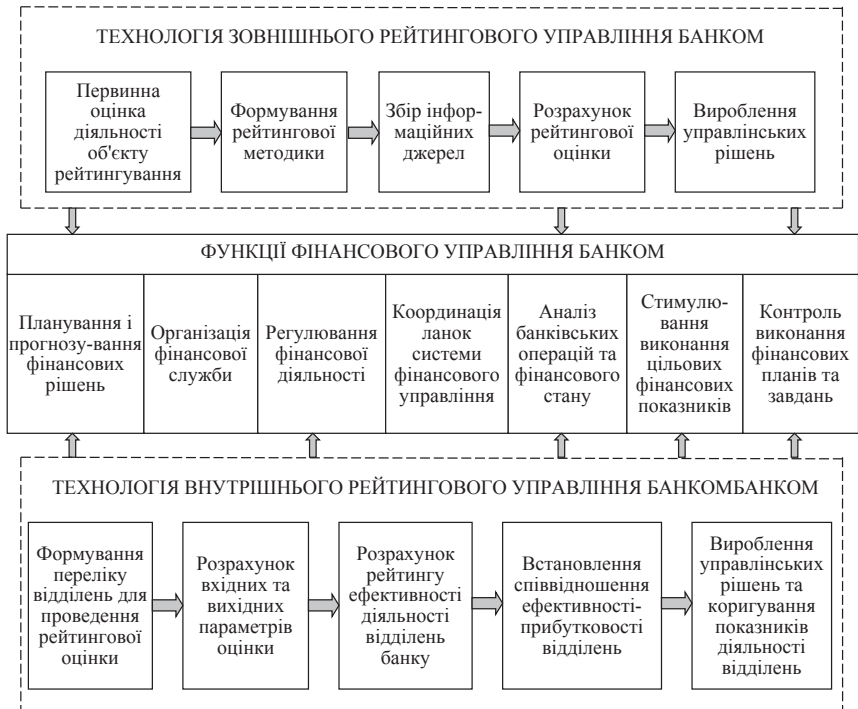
ТЕХНОЛОГІЯ ЗОВНІШНЬОГО РЕЙТИНГОВОГО УПРАВЛІННЯ БАНКОМ

Первинна оцінка діяльності об'єкту рейтингування

Формування рейтингової методики

Збір інформаційних джерел

Розрахунок рейтингової оцінки

Вироблення управлінських рішень

ФУНКЦІЇ ФІНАНСОВОГО УПРАВЛІННЯ БАНКОМ

Планування і прогнозу-вання фінансових рішень

Організація фінансової служби

Регулювання фінансової діяльності

Координація ланок системи фінансового управління

Аналіз банківських операцій та фінансового стану

Стимулювання виконання цільових фінансових показників

Контроль виконання фінансових планів та завдань

ТЕХНОЛОГІЯ ВНУТРІШНЬОГО РЕЙТИНГОВОГО УПРАВЛІННЯ БАНКОМБАНКОМ

Формування переліку відділень для проведення рейтингової оцінки

Розрахунок вхідних та вихідних параметрів оцінки

Розрахунок рейтингу ефективності діяльності відділень банку

Встановлення співвідношення ефективності-прибутковості відділень

Вироблення управлінських рішень та коригування показників діяльності відділень